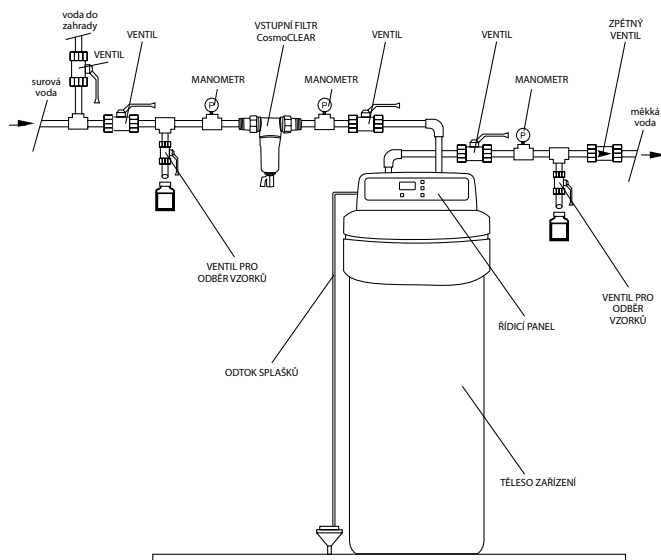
voda do zahrady

VENTIL

VENTIL

VSTUPNÍ FILTR CosmoCLEAR

VENTIL

VENTIL

ZPĚTNÝ VENTIL

surová voda

MANOMETR

P

MANOMETR

P

MANOMETR

P

měkká voda

VENTIL PRO ODBĚR VZORKŮ

ŘÍDICÍ PANEL

VENTIL PRO ODBĚR VZORKŮ

ODTOK SPLAŠKŮ

TĚLESO ZAŘÍZENÍ